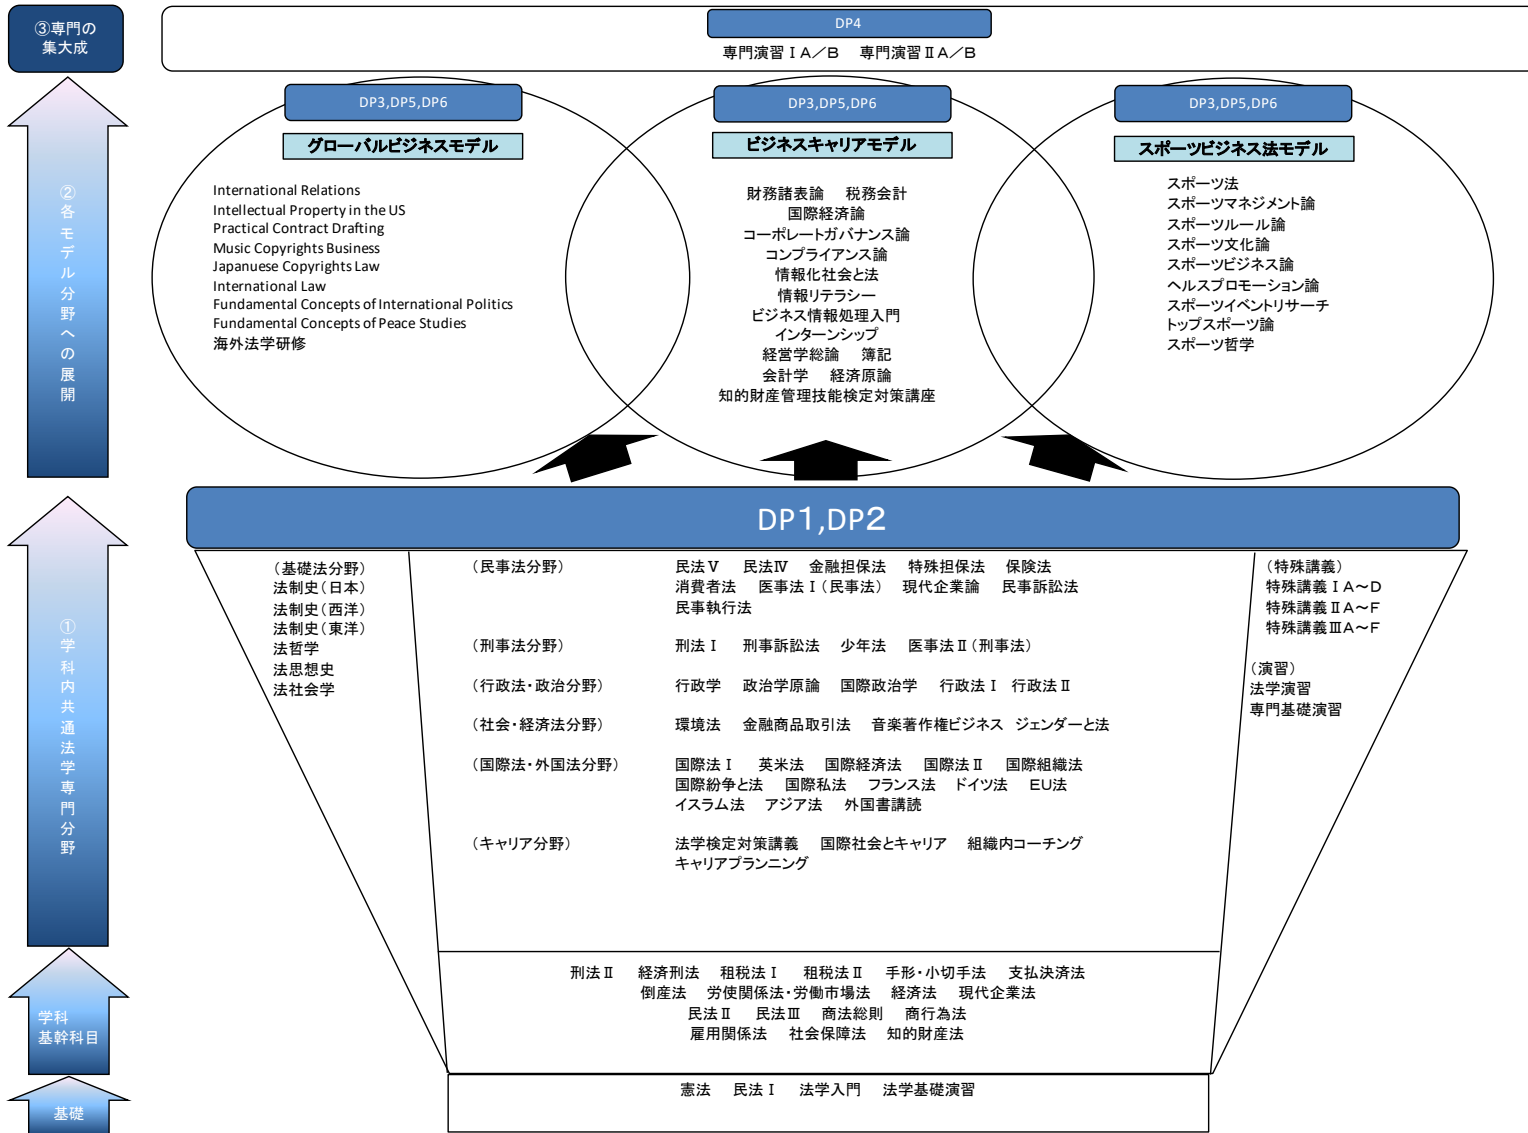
③専門の集大成

DP4
専門演習ⅠA／B　専門演習ⅡA／B

②各モデル分野への展開

DP3,DP5,DP6
グローバルビジネスモデル
International Relations
Intellectual Property in the US
Practical Contract Drafting
Music Copyrights Business
Japanuese Copyrights Law
International Law
Fundamental Concepts of International Politics
Fundamental Concepts of Peace Studies
海外法学研修

DP3,DP5,DP6
ビジネスキャリアモデル
財務諸表論　税務会計
国際経済論
コーポレートガバナンス論
コンプライアンス論
情報化社会と法
情報リテラシー
ビジネス情報処理入門
インターンシップ
経営学総論　簿記
会計学　経済原論
知的財産管理技能検定対策講座

DP3,DP5,DP6
スポーツビジネス法モデル
スポーツ法
スポーツマネジメント論
スポーツルール論
スポーツ文化論
スポーツビジネス論
ヘルスプロモーション論
スポーツイベントリサーチ
トップスポーツ論
スポーツ哲学

DP1,DP2

①学科内共通法学専門分野

（基礎法分野）
法制史（日本）
法制史（西洋）
法制史（東洋）
法哲学
法思想史
法社会学

（民事法分野）　民法Ⅴ　民法Ⅳ　金融担保法　特殊担保法　保険法
消費者法　医事法Ⅰ（民事法）　現代企業論　民事訴訟法
民事執行法

（刑事法分野）　刑法Ⅰ　刑事訴訟法　少年法　医事法Ⅱ（刑事法）

（行政法・政治分野）　行政学　政治学原論　国際政治学　行政法Ⅰ　行政法Ⅱ

（社会・経済法分野）　環境法　金融商品取引法　音楽著作権ビジネス　ジェンダーと法

（国際法・外国法分野）　国際法Ⅰ　英米法　国際経済法　国際法Ⅱ　国際組織法
国際紛争と法　国際私法　フランス法　ドイツ法　EU法
イスラム法　アジア法　外国書講読

（キャリア分野）　法学検定対策講義　国際社会とキャリア　組織内コーチング
キャリアプランニング

（特殊講義）
特殊講義ⅠA～D
特殊講義ⅡA～F
特殊講義ⅢA～F

（演習）
法学演習
専門基礎演習

学科基幹科目

刑法Ⅱ　経済刑法　租税法Ⅰ　租税法Ⅱ　手形・小切手法　支払決済法
倒産法　労使関係法・労働市場法　経済法　現代企業法
民法Ⅱ　民法Ⅲ　商法総則　商行為法
雇用関係法　社会保障法　知的財産法

基礎

憲法　民法Ⅰ　法学入門　法学基礎演習